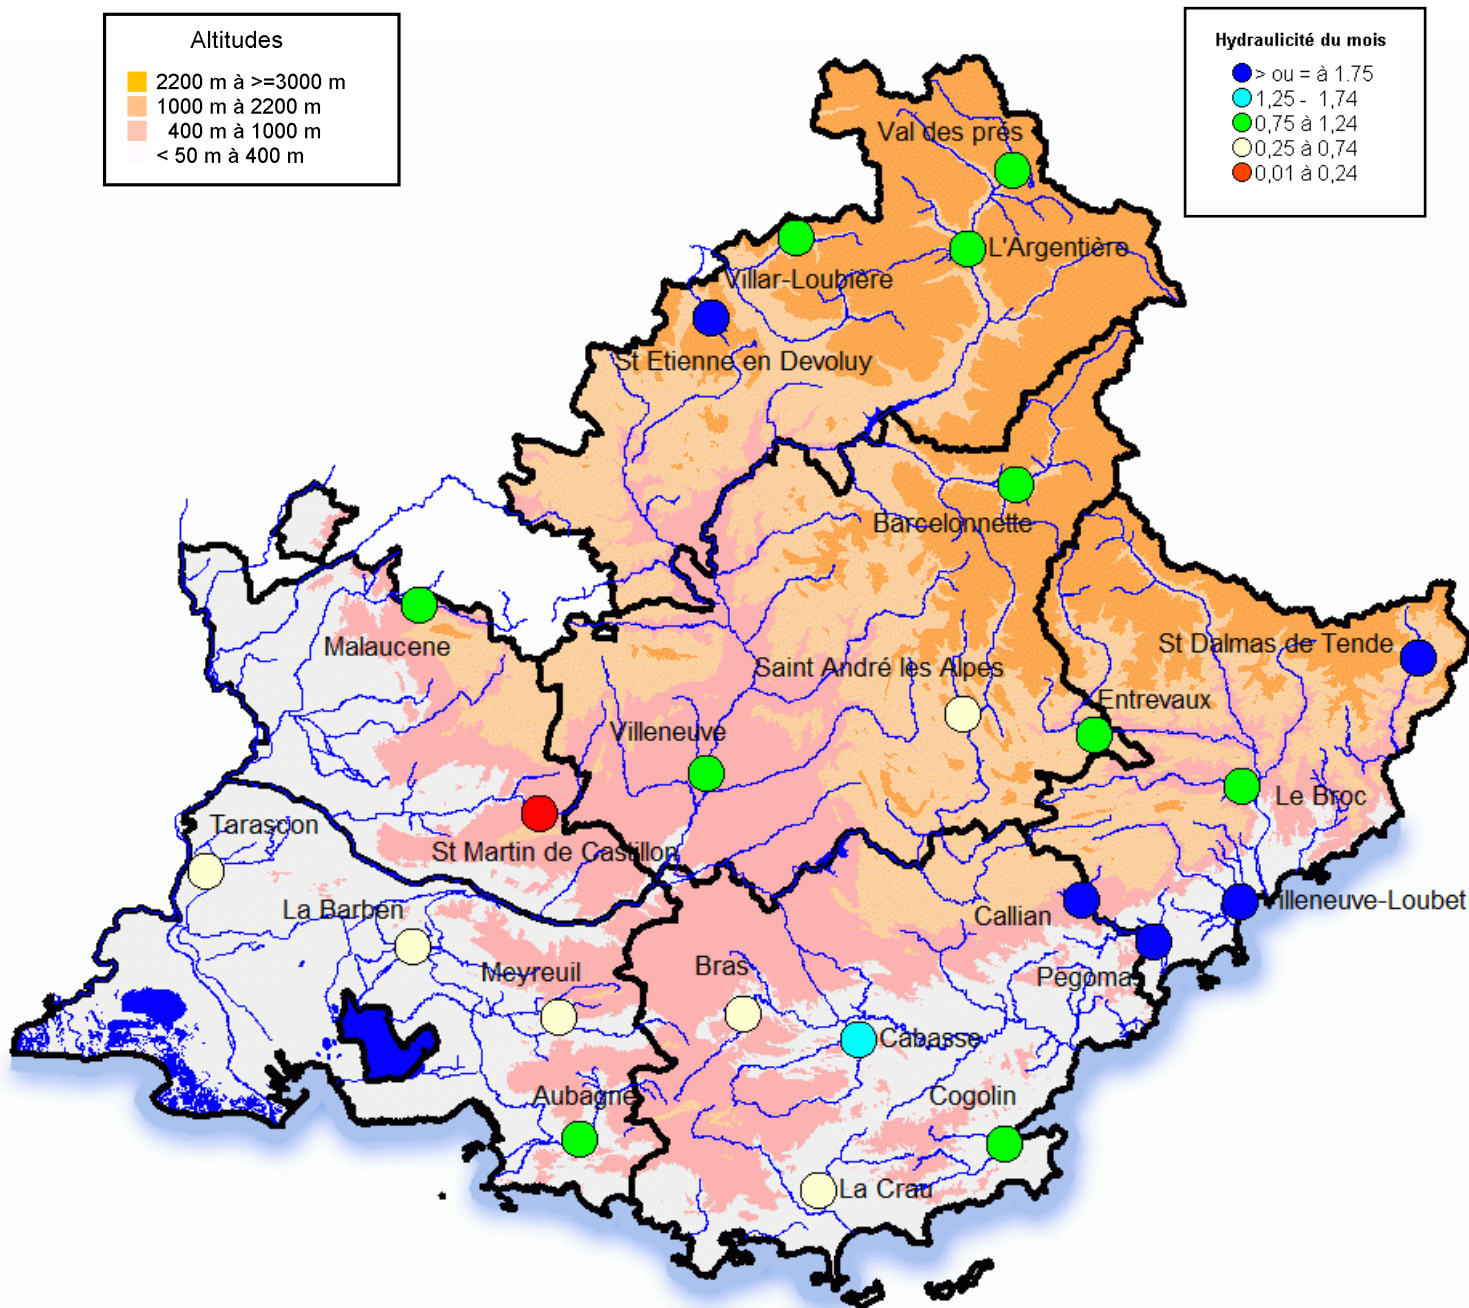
Altitudes
2200 m à >=3000 m
1000 m à 2200 m
400 m à 1000 m
< 50 m à 400 m

Hydraulicité du mois
> ou = à 1.75
1,25 - 1,74
0,75 à 1,24
0,25 à 0,74
0,01 à 0,24

Val des prés
L'Argentière
Villar-Loubière
St Etienne en Devoluy
Barcelonnette
Malaucene
St Dalmas de Tende
Saint André les Alpes
Entrevaux
Villeneuve
Le Broc
Tarascon
St Martin de Castillon
Villeneuve-Loubet
La Barben
Callian
Meyreuil
Bras
Pegomas
Cabasse
Aubagne
Cogolin
La Crau